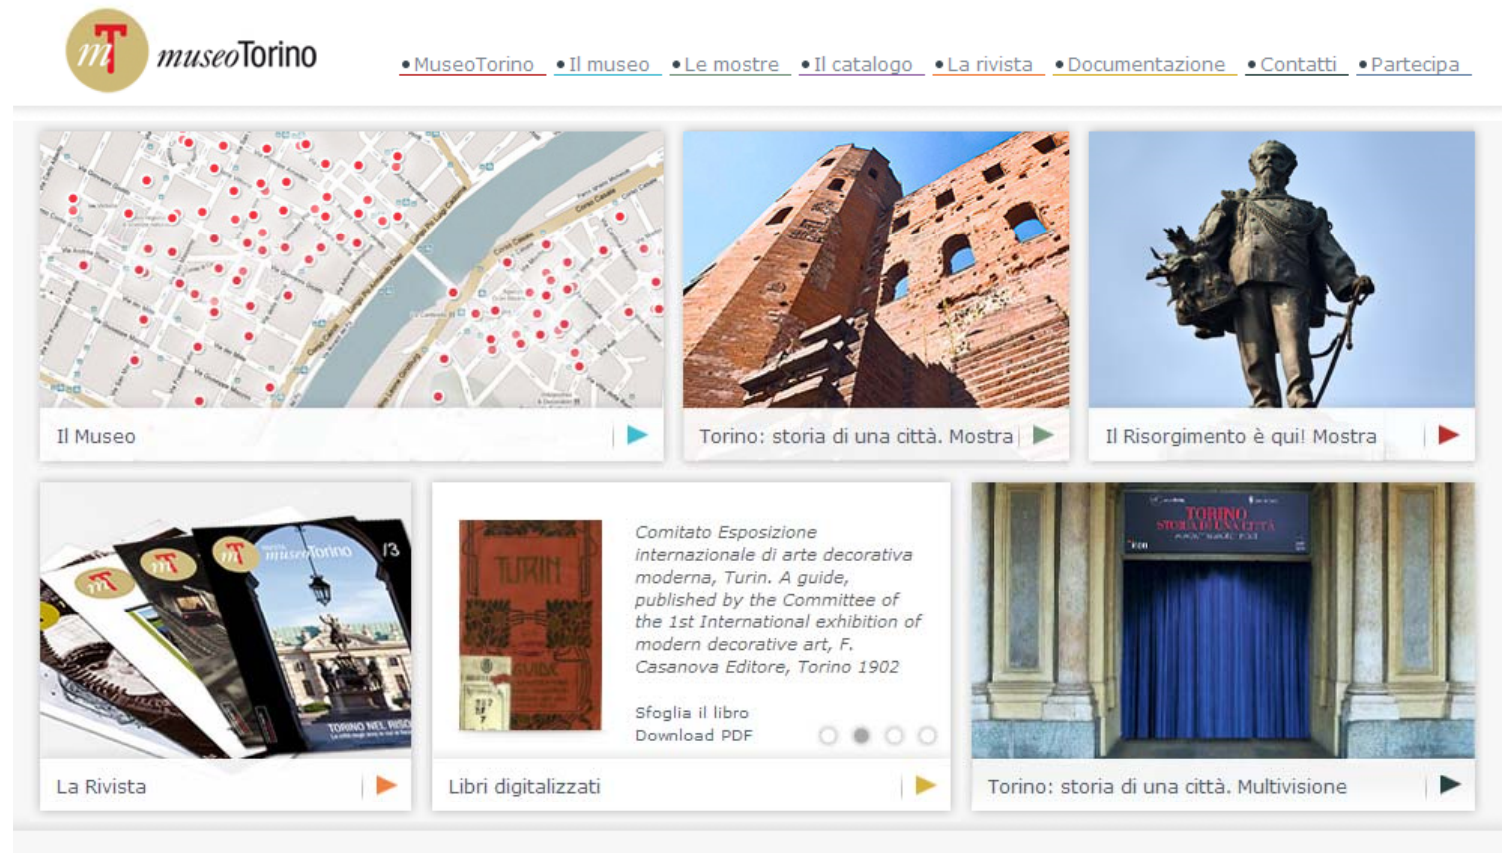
mT museoTorino

• MuseoTorino • Il museo • Le mostre • Il catalogo • La rivista • Documentazione • Contatti • Partecipa

Il Museo

Torino: storia di una città. Mostra

Il Risorgimento è qui! Mostra

museoTorino
/3
TORINO NEL RISO

TURIN
GUIDA

Comitato Esposizione internazionale di arte decorativa moderna, Turin. A guide, published by the Committee of the 1st International exhibition of modern decorative art, F. Casanova Editore, Torino 1902

Sfoglia il libro
Download PDF

TORINO
STORIA DI UNA CITTÀ

La Rivista

Libri digitalizzati

Torino: storia di una città. Multivisione